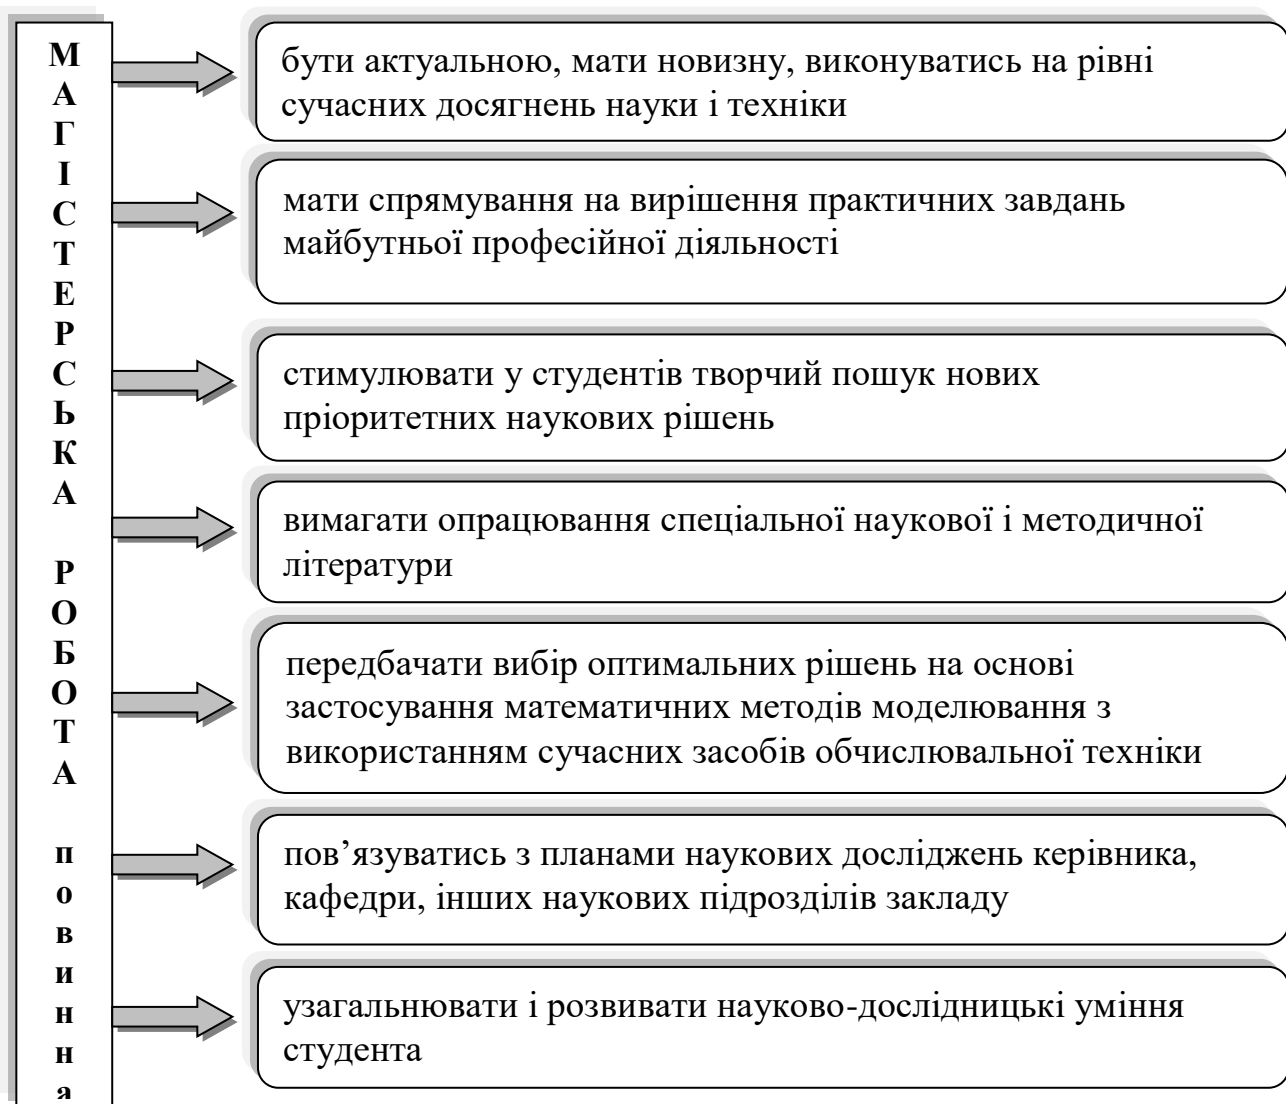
М
А
Г
І
С
Т
Е
Р
С
Ь
К
А

Р
О
Б
О
Т
А

п
о
в
и
н
н
а

бути актуальною, мати новизну, виконуватись на рівні сучасних досягнень науки і техніки

мати спрямування на вирішення практичних завдань майбутньої професійної діяльності

стимулювати у студентів творчий пошук нових пріоритетних наукових рішень

вимагати опрацювання спеціальної наукової і методичної літератури

передбачати вибір оптимальних рішень на основі застосування математичних методів моделювання з використанням сучасних засобів обчислювальної техніки

пов'язуватись з планами наукових досліджень керівника, кафедри, інших наукових підрозділів закладу

узагальнювати і розвивати науково-дослідницькі уміння студента